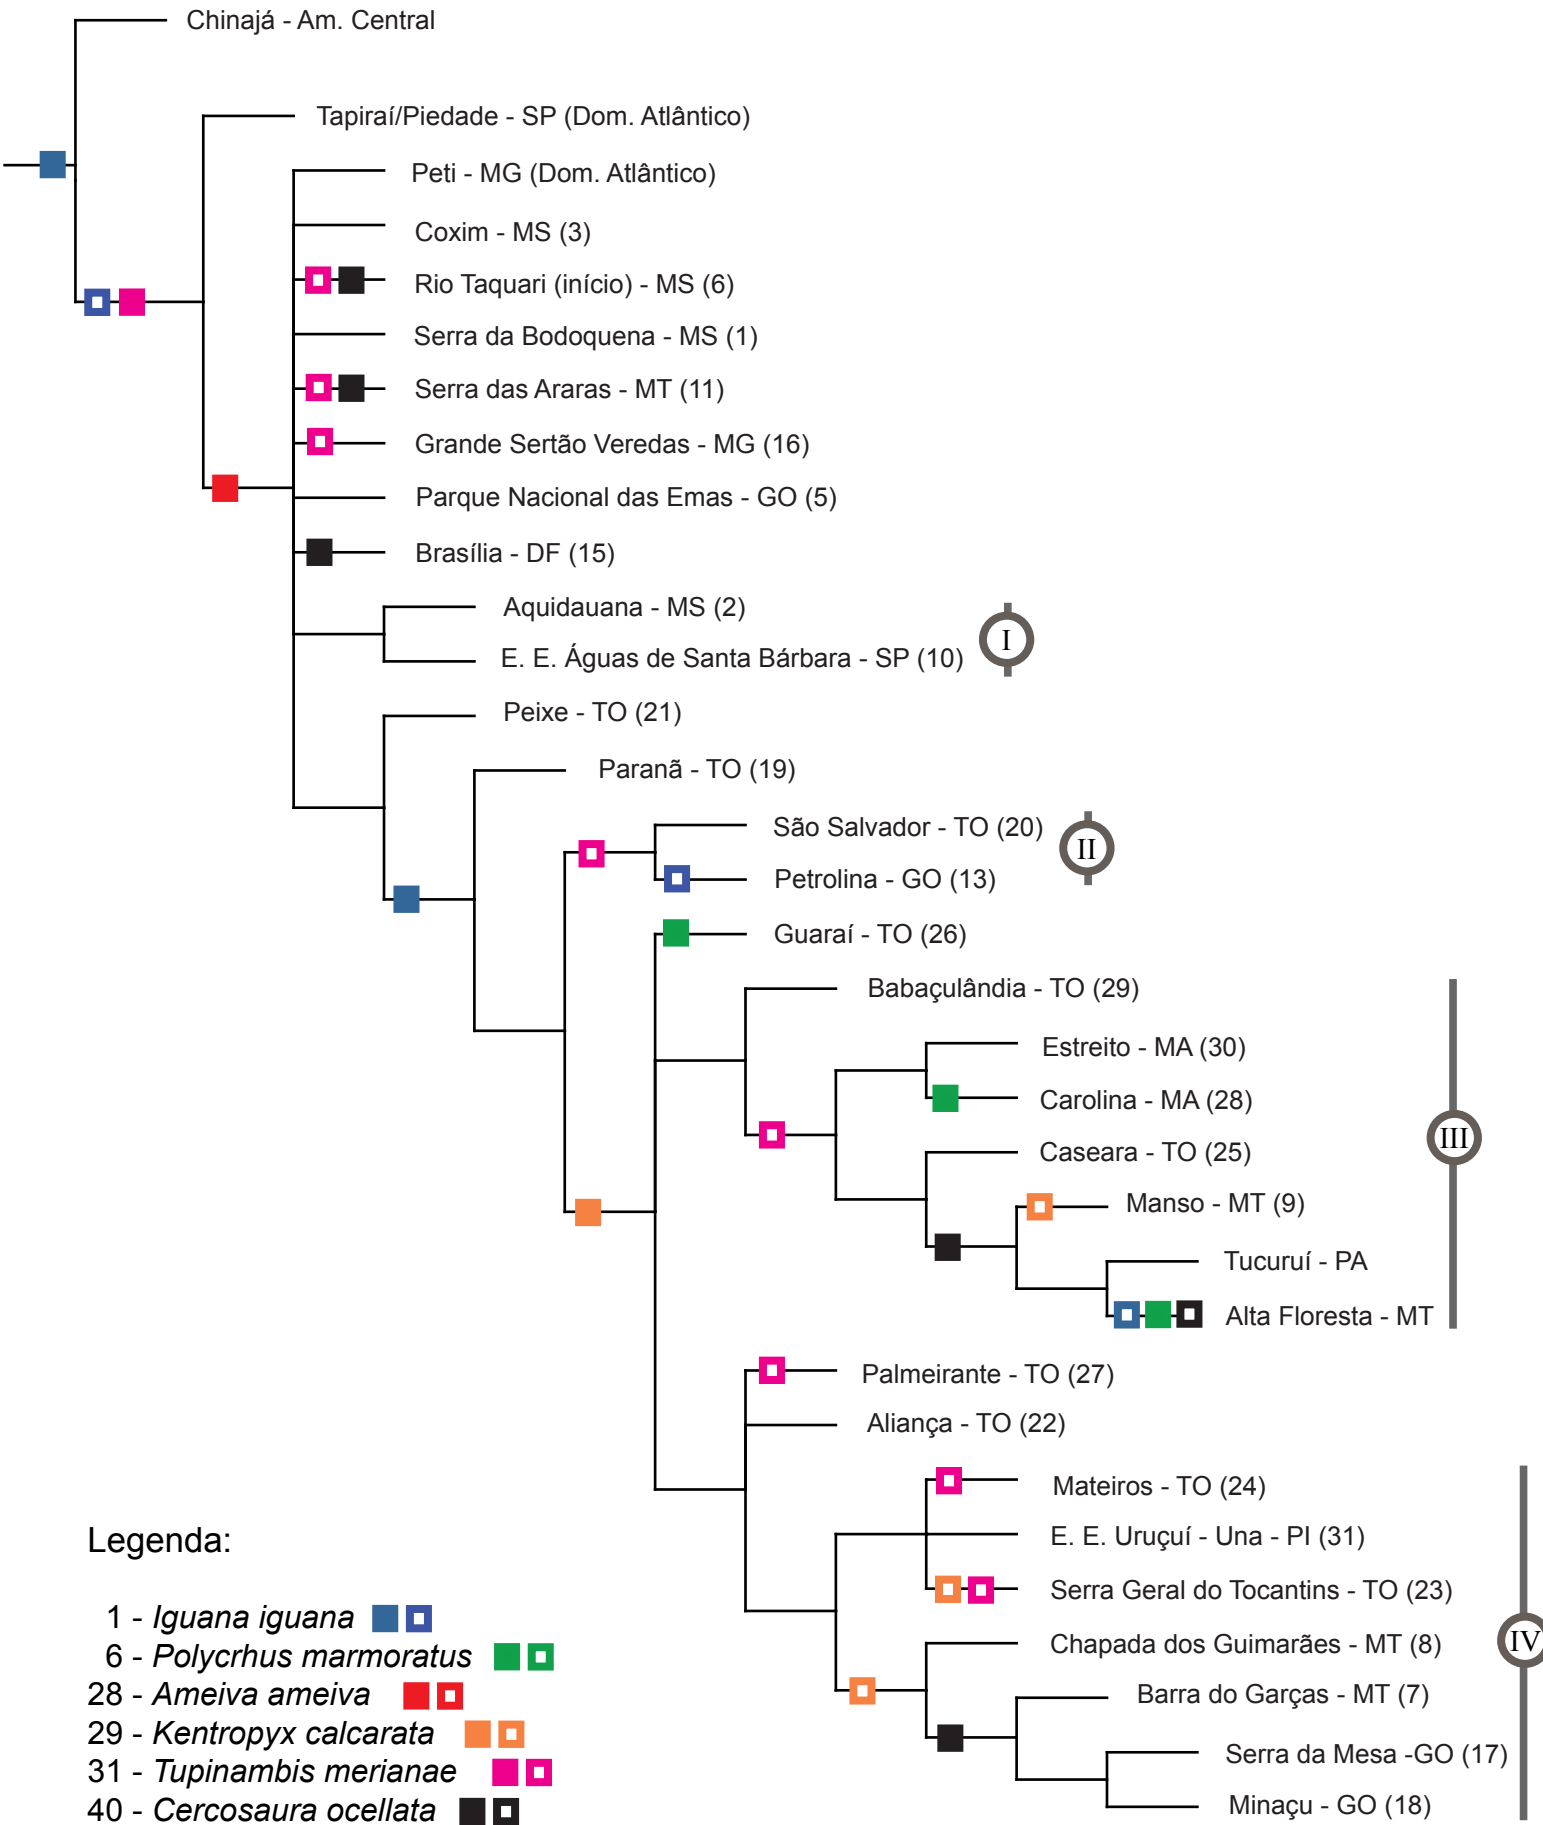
Chinajá - Am. Central
Tapiraí/Piedade - SP (Dom. Atlântico)
Peti - MG (Dom. Atlântico)
Coxim - MS (3)
Rio Taquari (início) - MS (6)
Serra da Bodoquena - MS (1)
Serra das Araras - MT (11)
Grande Sertão Veredas - MG (16)
Parque Nacional das Emas - GO (5)
Brasília - DF (15)
Aquidauana - MS (2)
E. E. Águas de Santa Bárbara - SP (10)
I
Peixe - TO (21)
Paranã - TO (19)
São Salvador - TO (20)
Petrolina - GO (13)
II
Guaraí - TO (26)
Babaçulândia - TO (29)
Estreito - MA (30)
Carolina - MA (28)
Caseara - TO (25)
III
Manso - MT (9)
Tucuruí - PA
Alta Floresta - MT
Palmeirante - TO (27)
Aliança - TO (22)
Mateiros - TO (24)
E. E. Uruçuí - Una - PI (31)
Serra Geral do Tocantins - TO (23)
Chapada dos Guimarães - MT (8)
IV
Barra do Garças - MT (7)
Serra da Mesa -GO (17)
Minaçu - GO (18)

Legenda:

1 - *Iguana iguana*
6 - *Polycrhus marmoratus*
28 - *Ameiva ameiva*
29 - *Kentropyx calcarata*
31 - *Tupinambis merianae*
40 - *Cercosaura ocellata*